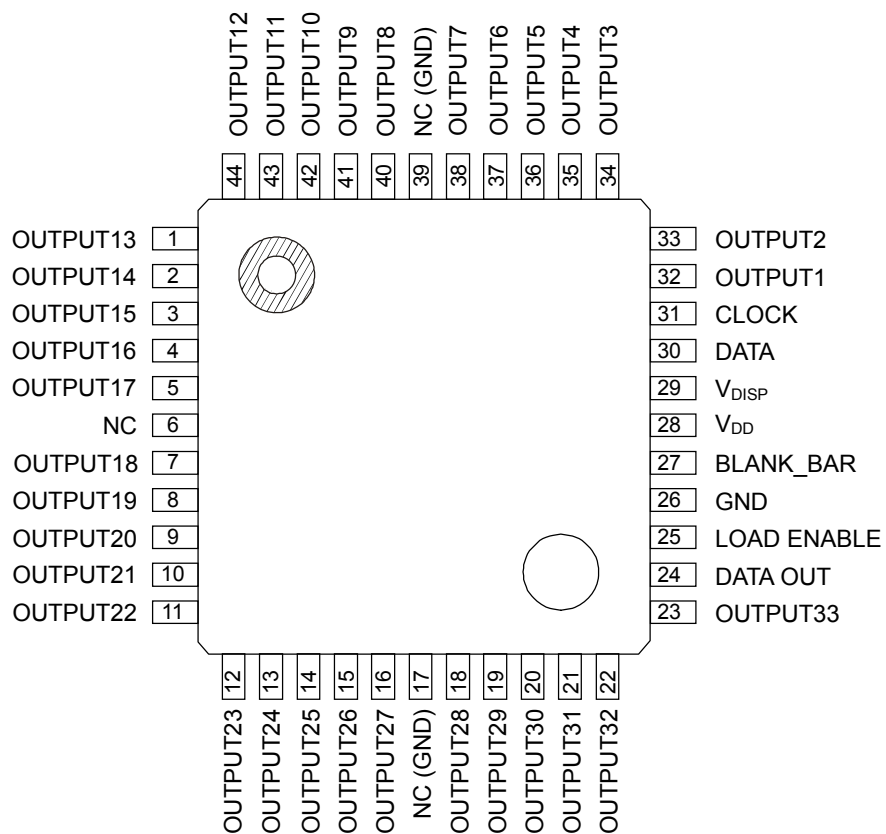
OUTPUT12 OUTPUT11 OUTPUT10 OUTPUT9 OUTPUT8 NC (GND) OUTPUT7 OUTPUT6 OUTPUT5 OUTPUT4 OUTPUT3

44 43 42 41 40 39 38 37 36 35 34

OUTPUT13 1
OUTPUT14 2
OUTPUT15 3
OUTPUT16 4
OUTPUT17 5
NC 6
OUTPUT18 7
OUTPUT19 8
OUTPUT20 9
OUTPUT21 10
OUTPUT22 11

33 OUTPUT2
32 OUTPUT1
31 CLOCK
30 DATA
29 $V_{DISP}$
28 $V_{DD}$
27 BLANK_BAR
26 GND
25 LOAD ENABLE
24 DATA OUT
23 OUTPUT33

12 13 14 15 16 17 18 19 20 21 22

OUTPUT23 OUTPUT24 OUTPUT25 OUTPUT26 OUTPUT27 NC (GND) OUTPUT28 OUTPUT29 OUTPUT30 OUTPUT31 OUTPUT32